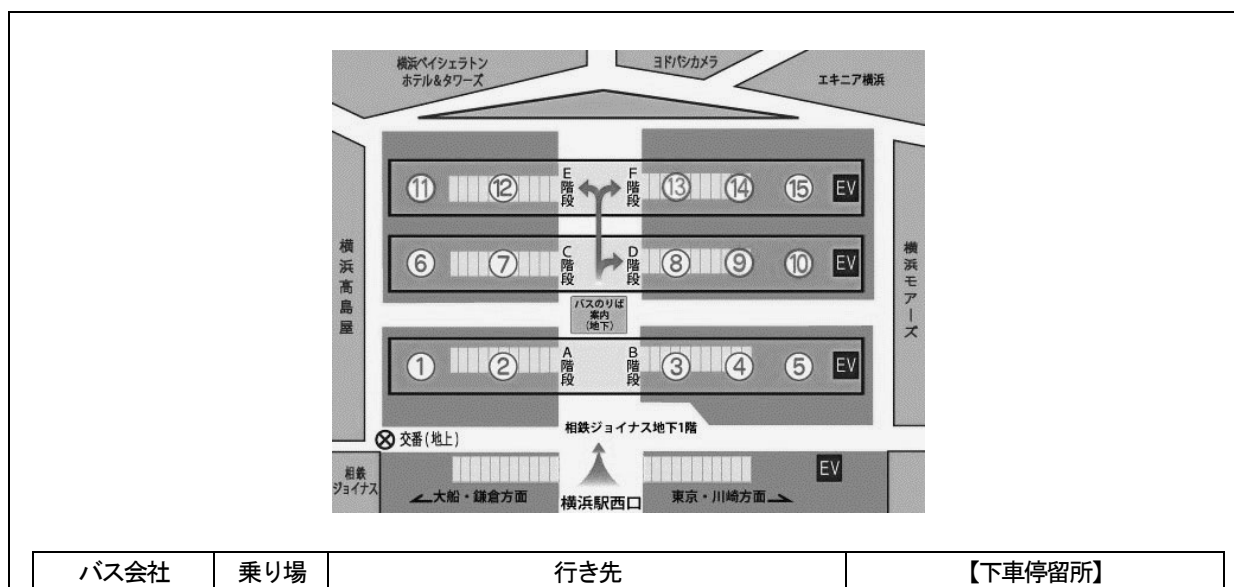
横浜ベイシェラトン ホテル&タワーズ

ヨドバシカメラ

エキニア横浜

横浜高島屋

横浜モアーズ

⑪ ⑫ E階段 F階段 ⑬ ⑭ ⑮ EV

⑥ ⑦ C階段 D階段 ⑧ ⑨ ⑩ EV

バスのりば案内(地下)

① ② A階段 B階段 ③ ④ ⑤ EV

交番(地上)

相鉄ジョイナス地下1階

相鉄ジョイナス

大船・鎌倉方面

横浜駅西口

東京・川崎方面

EV

| バス会社 | 乗り場 | 行き先 | 【下車停留所】 |
|---|---|---|---|